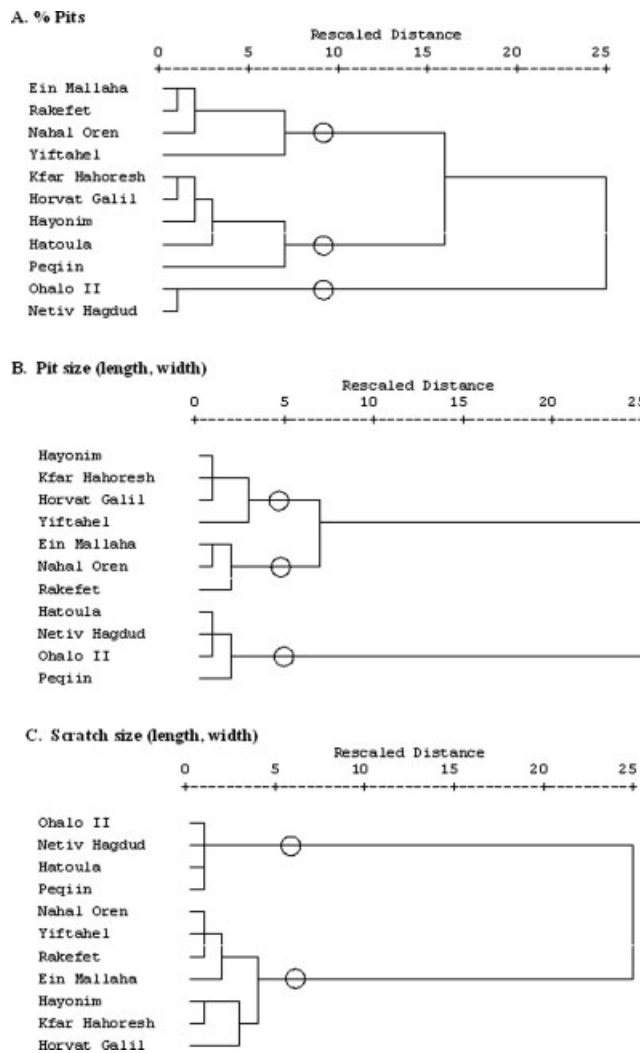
A. % Pits

Rescaled Distance

0 5 10 15 20 25

Ein Mallaha
Rakefet
Nahal Oren
Yiftahel
Kfar Hahoresh
Horvat Galil
Hayonim
Hatoula
Peqiin
Ohalo II
Netiv Hagdud

B. Pit size (length, width)

Rescaled Distance

0 5 10 15 20 25

Hayonim
Kfar Hahoresh
Horvat Galil
Yiftahel
Ein Mallaha
Nahal Oren
Rakefet
Hatoula
Netiv Hagdud
Ohalo II
Peqiin

C. Scratch size (length, width)

Rescaled Distance

0 5 10 15 20 25

Ohalo II
Netiv Hagdud
Hatoula
Peqiin
Nahal Oren
Yiftahel
Rakefet
Ein Mallaha
Hayonim
Kfar Hahoresh
Horvat Galil